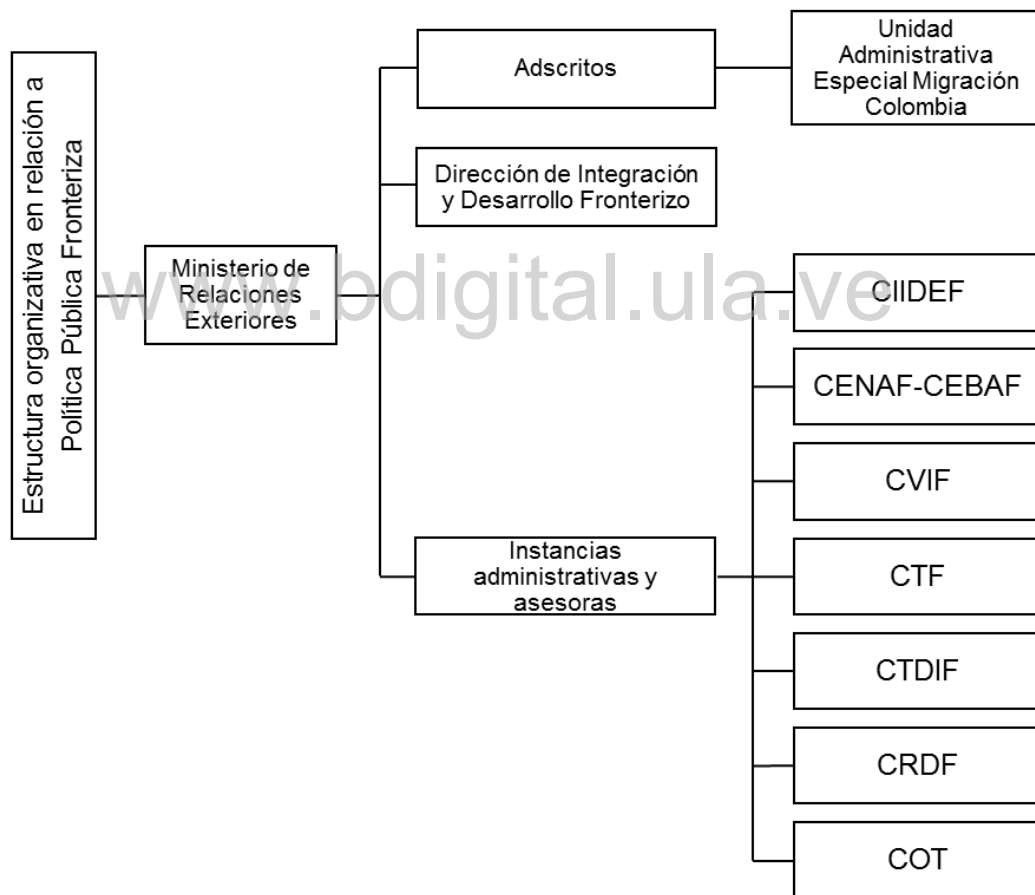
Estructura organizativa en relación a Política Pública Fronteriza

Ministerio de Relaciones Exteriores

Adscritos

Unidad Administrativa Especial Migración Colombia

Dirección de Integración y Desarrollo Fronterizo

Instancias administrativas y asesoras

CIIDEF

CENAF-CEBAF

CVIF

CTF

CTDIF

CRDF

COT

www.bdigital.ula.ve